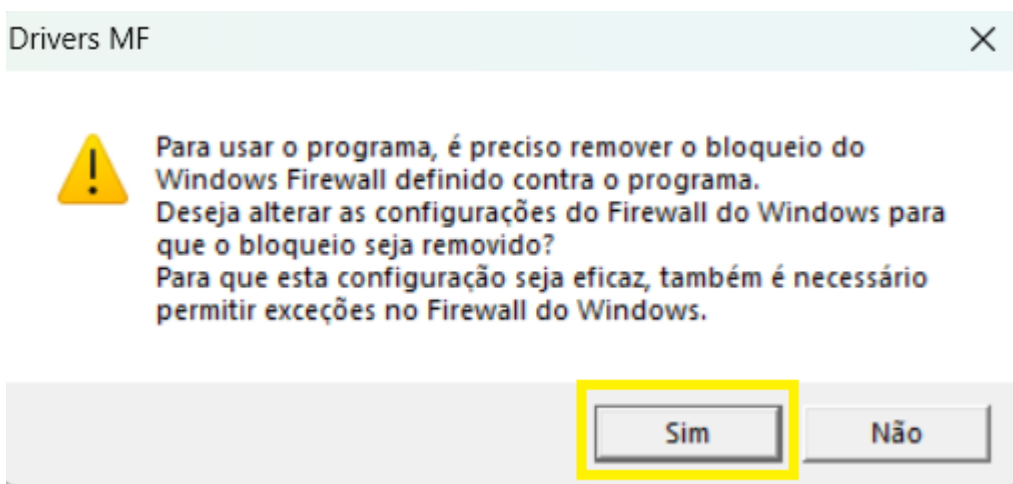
Drivers MF

Para usar o programa, é preciso remover o bloqueio do Windows Firewall definido contra o programa.
Deseja alterar as configurações do Firewall do Windows para que o bloqueio seja removido?
Para que esta configuração seja eficaz, também é necessário permitir exceções no Firewall do Windows.

Sim

Não